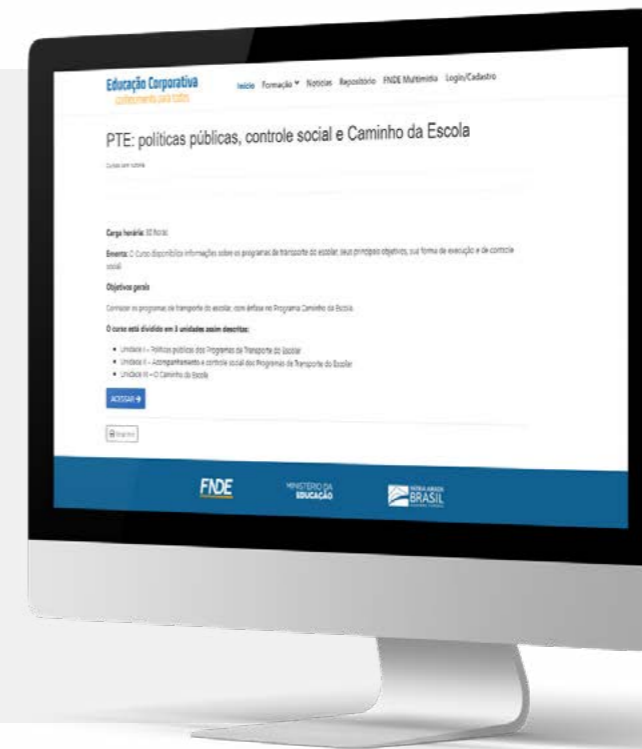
Educação Corporativa
conhecimento para todos

Início Formação ▾ Notícias Repositório FNDE Multimídia Login/Cadastro

PTE: políticas públicas, controle social e Caminho da Escola

Cursos sem tutoria

Carga horária: 30 horas

Ementa: O Curso disponibiliza informações sobre os programas de transporte do escolar, seus principais objetivos, sua forma de execução e de controle social.

Objetivos gerais

Conhecer os programas de transporte do escolar, com ênfase no Programa Caminho da Escola.

O curso está dividido em 3 unidades assim descritas:

• Unidade I – Políticas públicas dos Programas de Transporte do Escolar
• Unidade II – Acompanhamento e controle social dos Programas de Transporte do Escolar
• Unidade III – O Caminho da Escola

ACESSAR ➔

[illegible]

FNDE

MINISTÉRIO DA EDUCAÇÃO

PÁTRIA AMADA BRASIL